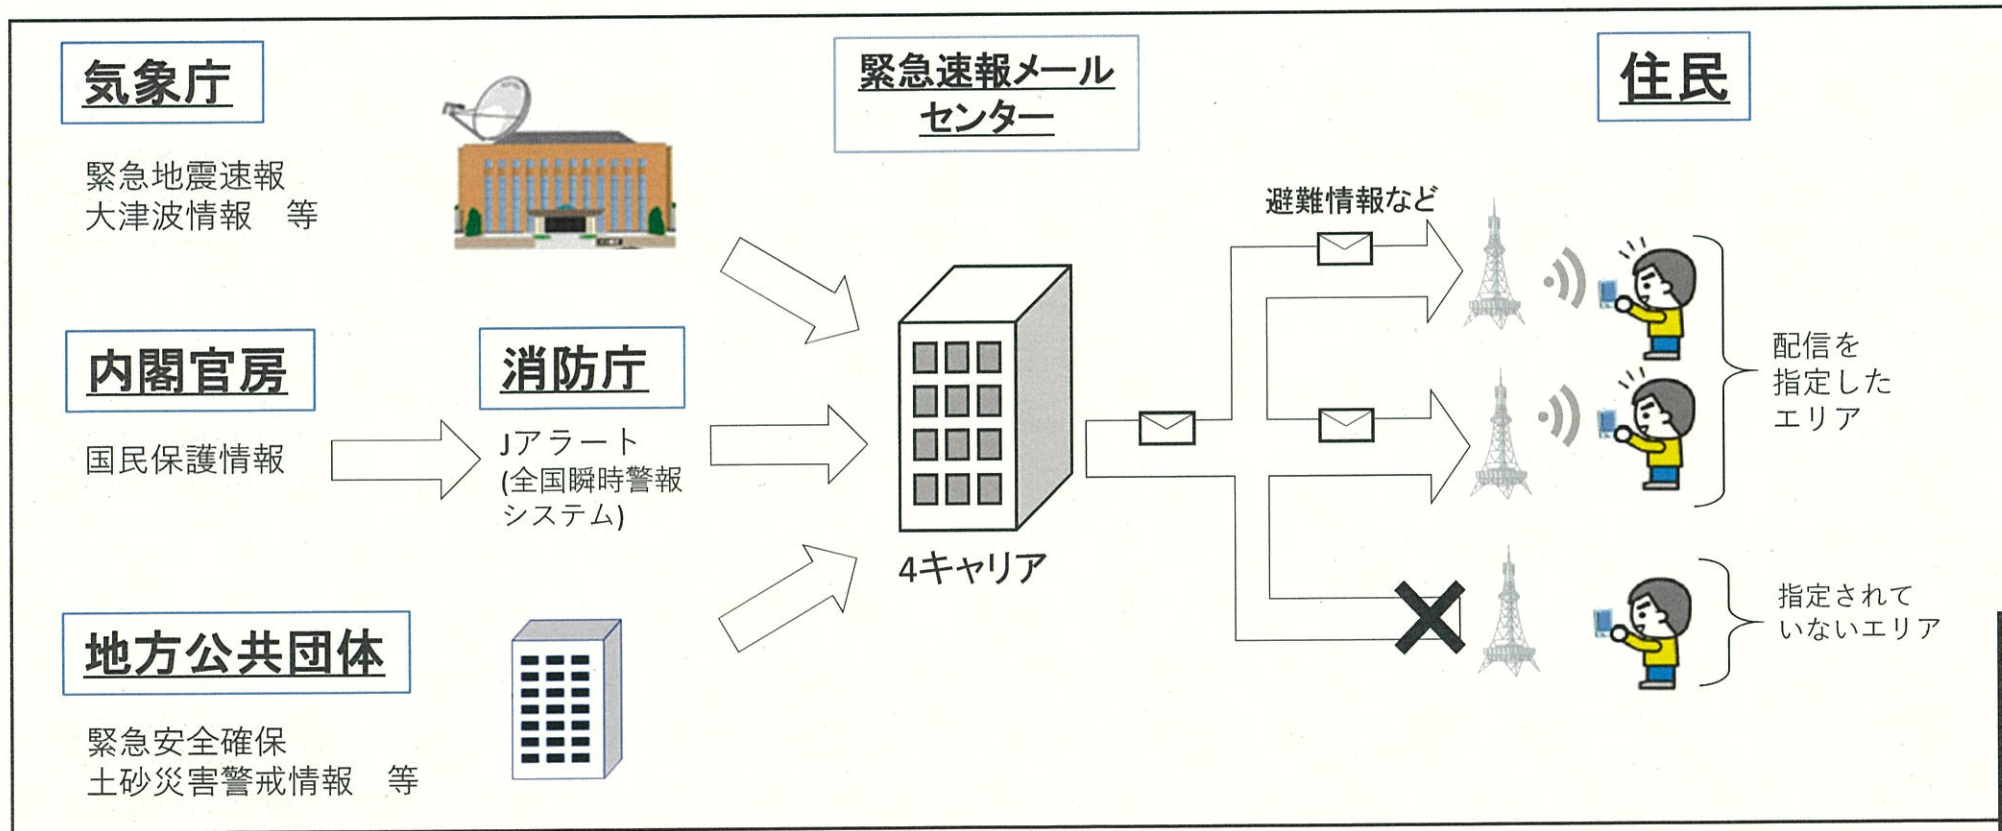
気象庁

緊急地震速報
大津波情報　等

緊急速報メール
センター

住民

避難情報など

内閣官房

国民保護情報

消防庁

Jアラート
(全国瞬時警報
システム)

4キャリア

配信を
指定した
エリア

指定されて
いないエリア

地方公共団体

緊急安全確保
土砂災害警戒情報　等